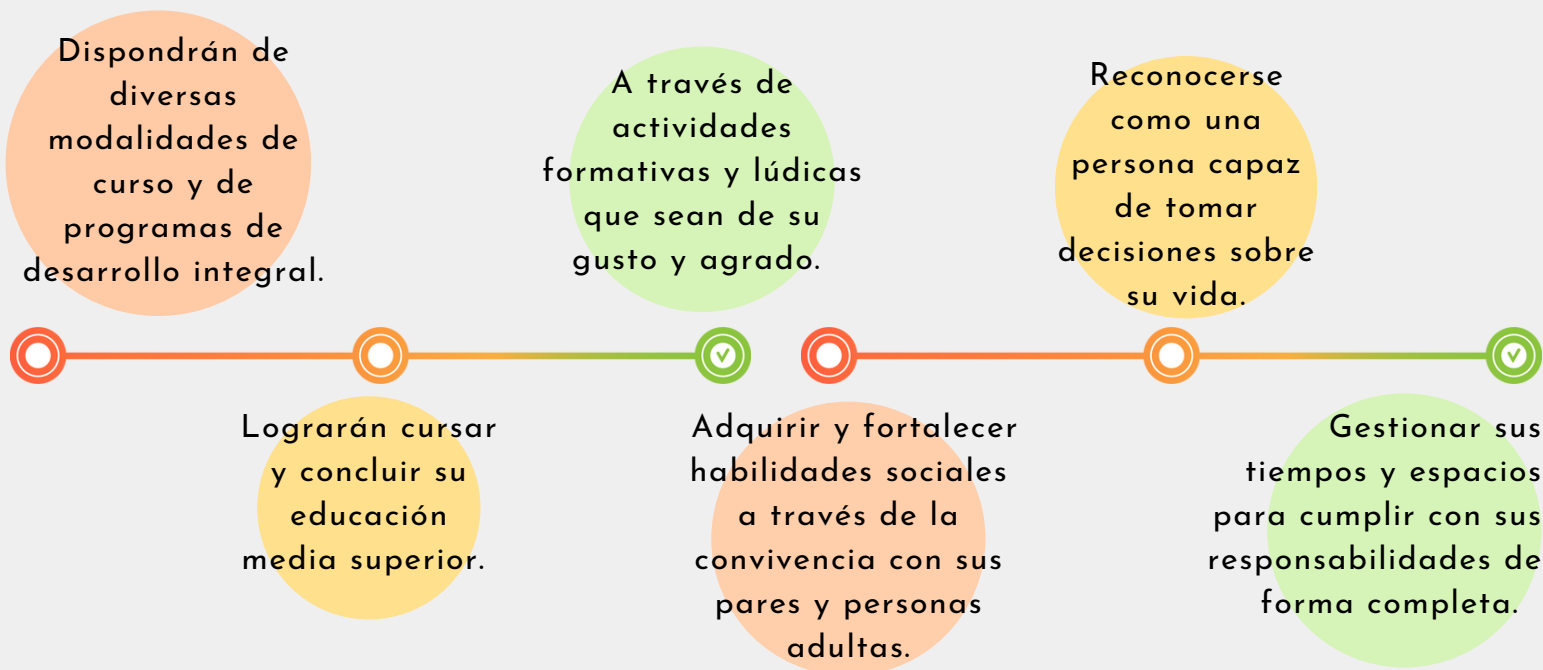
Dispondrán de diversas modalidades de curso y de programas de desarrollo integral.

Lograrán cursar y concluir su educación media superior.

A través de actividades formativas y lúdicas que sean de su gusto y agrado.

Adquirir y fortalecer habilidades sociales a través de la convivencia con sus pares y personas adultas.

Reconocerse como una persona capaz de tomar decisiones sobre su vida.

Gestionar sus tiempos y espacios para cumplir con sus responsabilidades de forma completa.